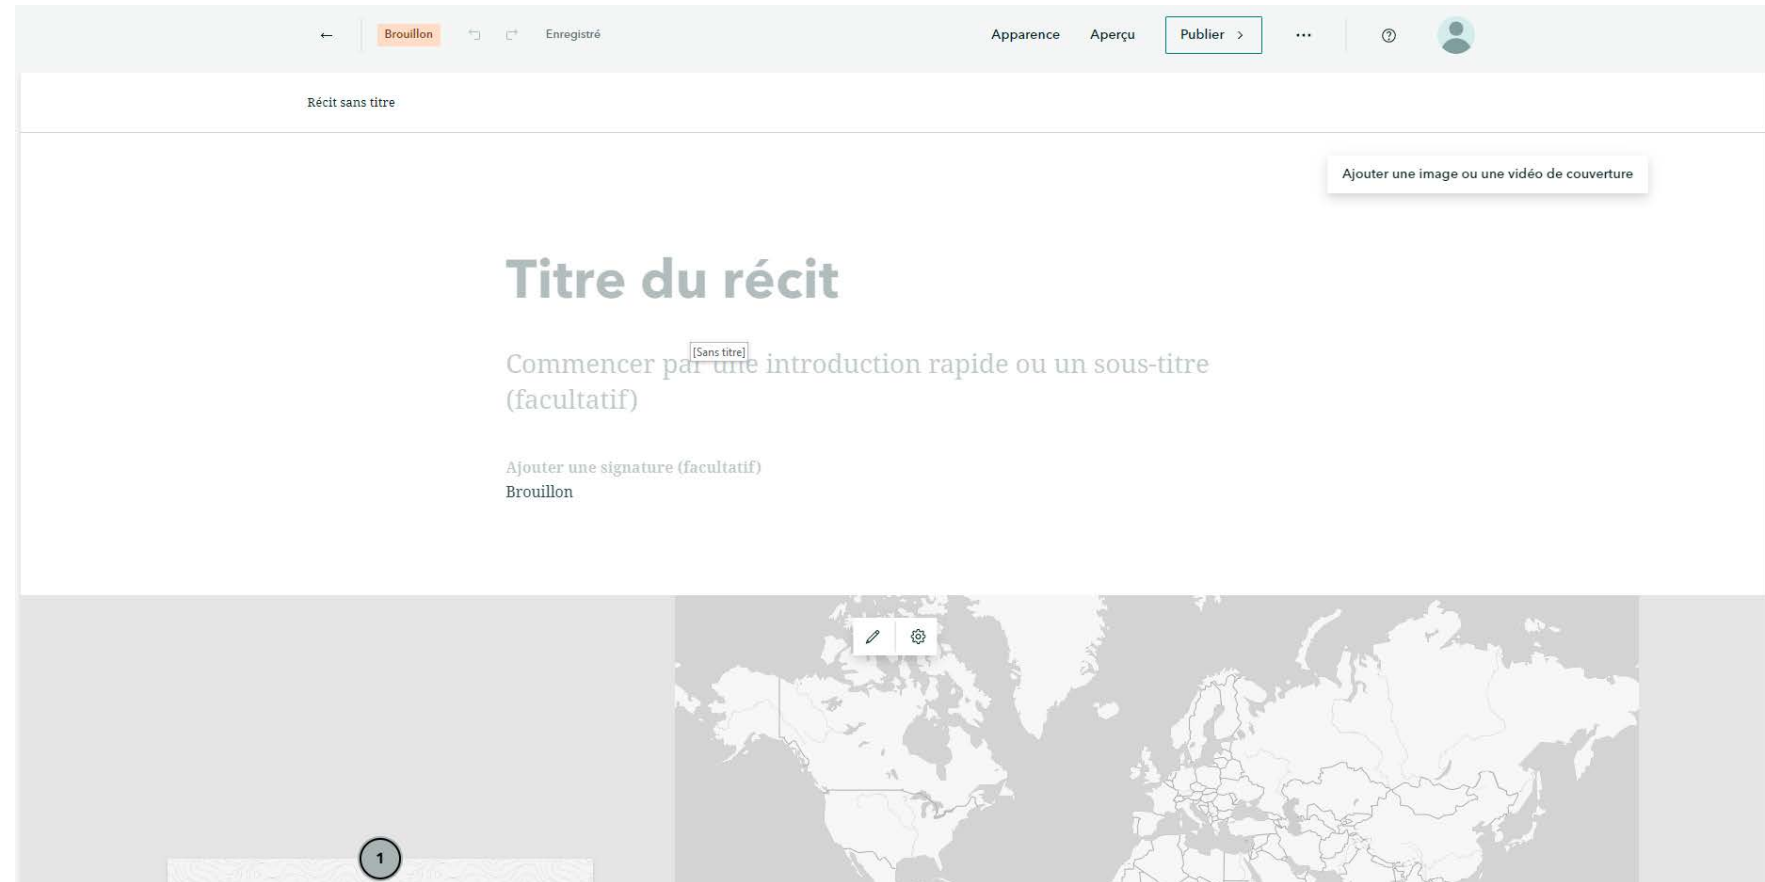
← Brouillon Enregistré

Apparence Aperçu Publier > ··· ?

Récit sans titre

Ajouter une image ou une vidéo de couverture

Titre du récit

[Sans titre]

Commencer par une introduction rapide ou un sous-titre (facultatif)

Ajouter une signature (facultatif)
Brouillon

1